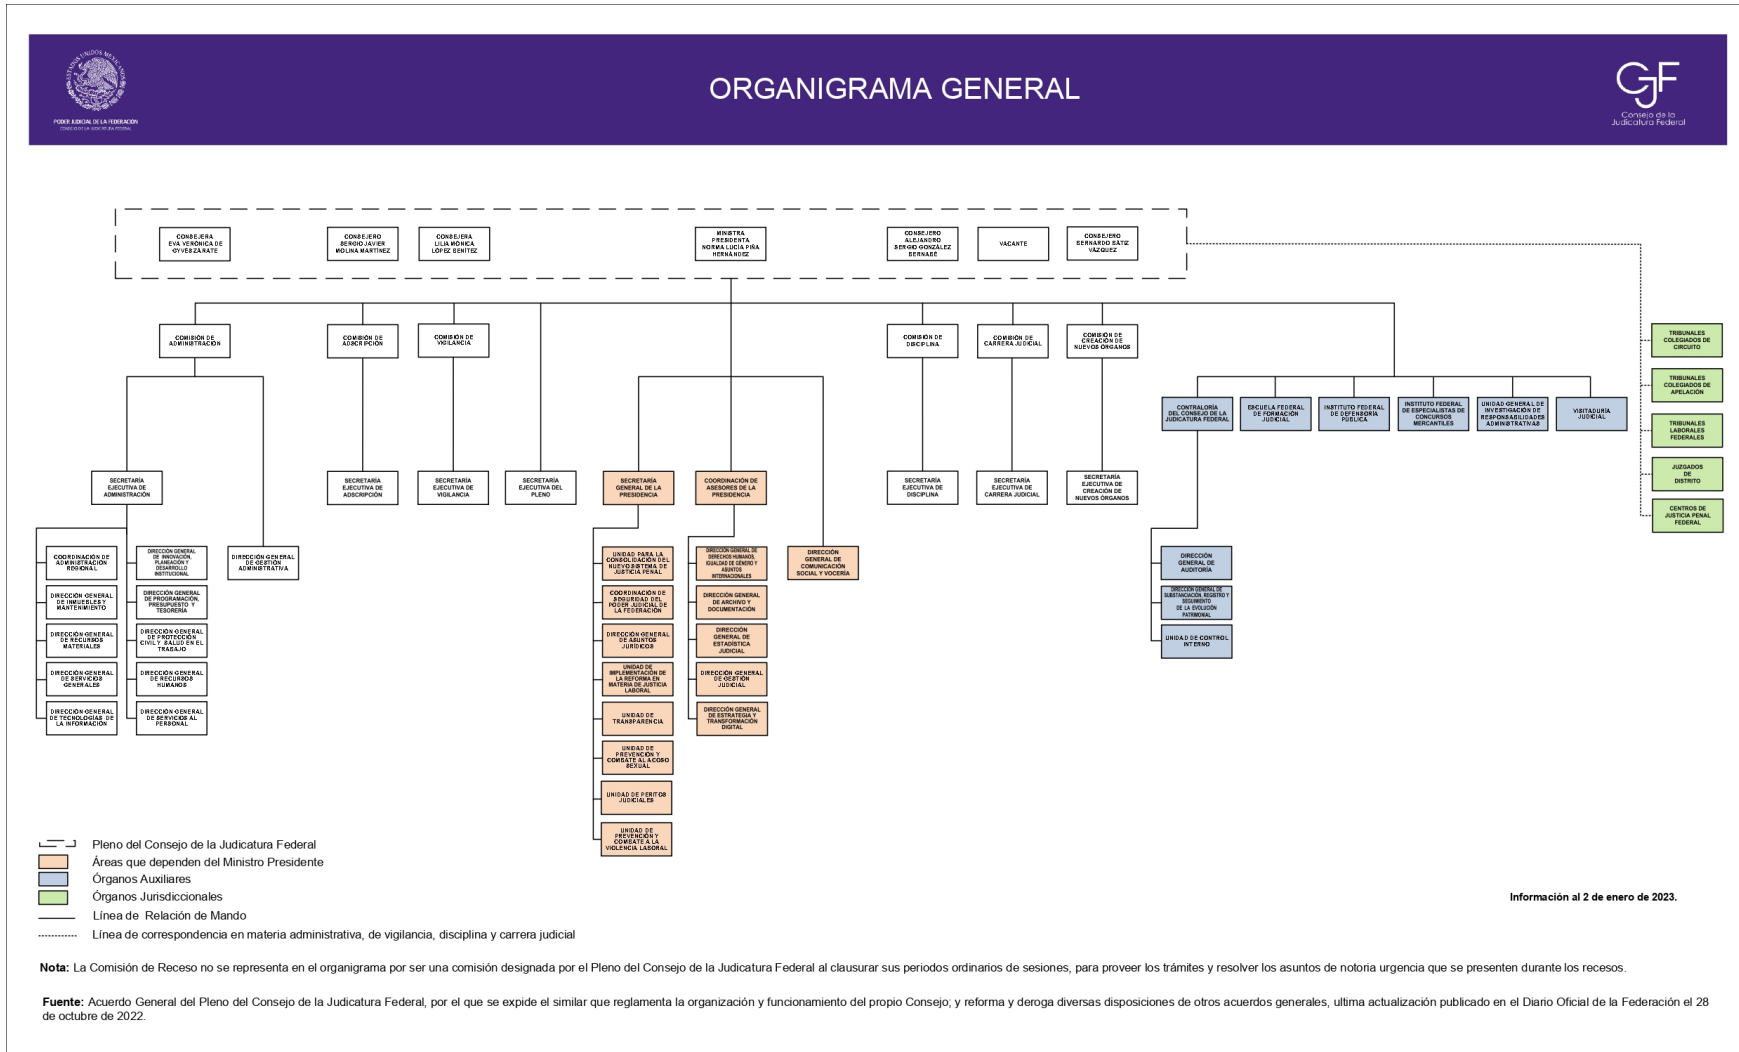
ESTADOS UNIDOS MEXICANOS
PODER JUDICIAL DE LA FEDERACIÓN
CONSEJO DE LA JUDICATURA FEDERAL

ORGANIGRAMA GENERAL

CJF
Consejo de la Judicatura Federal

CONSEJERA EVA VERÓNICA DE GYVÉS ZÁRATE

CONSEJERO SERGIO JAVIER MOLINA MARTÍNEZ

CONSEJERA LILIA MÓNICA LÓPEZ BENÍTEZ

MINISTRA PRESIDENTA NORMA LUCÍA PIÑA HERNÁNDEZ

CONSEJERO ALEJANDRO SERGIO GONZÁLEZ BERNABÉ

VACANTE

CONSEJERO BERNARDO BÁTIZ VÁZQUEZ

COMISIÓN DE ADMINISTRACIÓN

COMISIÓN DE ADSCRIPCIÓN

COMISIÓN DE VIGILANCIA

COMISIÓN DE DISCIPLINA

COMISIÓN DE CARRERA JUDICIAL

COMISIÓN DE CREACIÓN DE NUEVOS ÓRGANOS

SECRETARÍA EJECUTIVA DE ADMINISTRACIÓN

SECRETARÍA EJECUTIVA DE ADSCRIPCIÓN

SECRETARÍA EJECUTIVA DE VIGILANCIA

SECRETARÍA EJECUTIVA DEL PLENO

SECRETARÍA GENERAL DE LA PRESIDENCIA

COORDINACIÓN DE ASESORES DE LA PRESIDENCIA

SECRETARÍA EJECUTIVA DE DISCIPLINA

SECRETARÍA EJECUTIVA DE CARRERA JUDICIAL

SECRETARÍA EJECUTIVA DE CREACIÓN DE NUEVOS ÓRGANOS

COORDINACIÓN DE ADMINISTRACIÓN REGIONAL

DIRECCIÓN GENERAL DE INMUEBLES Y MANTENIMIENTO

DIRECCIÓN GENERAL DE RECURSOS MATERIALES

DIRECCIÓN GENERAL DE SERVICIOS GENERALES

DIRECCIÓN GENERAL DE TECNOLOGÍAS DE LA INFORMACIÓN

DIRECCIÓN GENERAL DE INNOVACIÓN, PLANEACIÓN Y DESARROLLO INSTITUCIONAL

DIRECCIÓN GENERAL DE PROGRAMACIÓN, PRESUPUESTO Y TESORERÍA

DIRECCIÓN GENERAL DE PROTECCIÓN CIVIL Y SALUD EN EL TRABAJO

DIRECCIÓN GENERAL DE RECURSOS HUMANOS

DIRECCIÓN GENERAL DE SERVICIOS AL PERSONAL

DIRECCIÓN GENERAL DE GESTIÓN ADMINISTRATIVA

UNIDAD PARA LA CONSOLIDACIÓN DEL NUEVO SISTEMA DE JUSTICIA PENAL

COORDINACIÓN DE SEGURIDAD DEL PODER JUDICIAL DE LA FEDERACIÓN

DIRECCIÓN GENERAL DE ASUNTOS JURÍDICOS

UNIDAD DE IMPLEMENTACIÓN DE LA REFORMA EN MATERIA DE JUSTICIA LABORAL

UNIDAD DE TRANSPARENCIA

UNIDAD DE PREVENCIÓN Y COMBATE AL ACOSO SEXUAL

UNIDAD DE PERITOS JUDICIALES

UNIDAD DE PREVENCIÓN Y COMBATE A LA VIOLENCIA LABORAL

DIRECCIÓN GENERAL DE DERECHOS HUMANOS, IGUALDAD DE GÉNERO Y ASUNTOS INTERNACIONALES

DIRECCIÓN GENERAL DE ARCHIVO Y DOCUMENTACIÓN

DIRECCIÓN GENERAL DE ESTADÍSTICA JUDICIAL

DIRECCIÓN GENERAL DE GESTIÓN JUDICIAL

DIRECCIÓN GENERAL DE ESTRATEGIA Y TRANSFORMACIÓN DIGITAL

DIRECCIÓN GENERAL DE COMUNICACIÓN SOCIAL Y VOCERÍA

CONTRALORÍA DEL CONSEJO DE LA JUDICATURA FEDERAL

ESCUELA FEDERAL DE FORMACIÓN JUDICIAL

INSTITUTO FEDERAL DE DEFENSORÍA PÚBLICA

INSTITUTO FEDERAL DE ESPECIALISTAS DE CONCURSOS MERCANTILES

UNIDAD GENERAL DE INVESTIGACIÓN DE RESPONSABILIDADES ADMINISTRATIVAS

VISITADURÍA JUDICIAL

DIRECCIÓN GENERAL DE AUDITORÍA

DIRECCIÓN GENERAL DE SUBSTANCIACIÓN, REGISTRO Y SEGUIMIENTO DE LA EVOLUCIÓN PATRIMONIAL

UNIDAD DE CONTROL INTERNO

TRIBUNALES COLEGIADOS DE CIRCUITO

TRIBUNALES COLEGIADOS DE APELACIÓN

TRIBUNALES LABORALES FEDERALES

JUZGADOS DE DISTRITO

CENTROS DE JUSTICIA PENAL FEDERAL

Pleno del Consejo de la Judicatura Federal
Áreas que dependen del Ministro Presidente
Órganos Auxiliares
Órganos Jurisdiccionales
Línea de Relación de Mando
Línea de correspondencia en materia administrativa, de vigilancia, disciplina y carrera judicial

Información al 2 de enero de 2023.

Nota: La Comisión de Receso no se representa en el organigrama por ser una comisión designada por el Pleno del Consejo de la Judicatura Federal al clausurar sus periodos ordinarios de sesiones, para proveer los trámites y resolver los asuntos de notoria urgencia que se presenten durante los recesos.

Fuente: Acuerdo General del Pleno del Consejo de la Judicatura Federal, por el que se expide el similar que reglamenta la organización y funcionamiento del propio Consejo; y reforma y deroga diversas disposiciones de otros acuerdos generales, ultima actualización publicado en el Diario Oficial de la Federación el 28 de octubre de 2022.